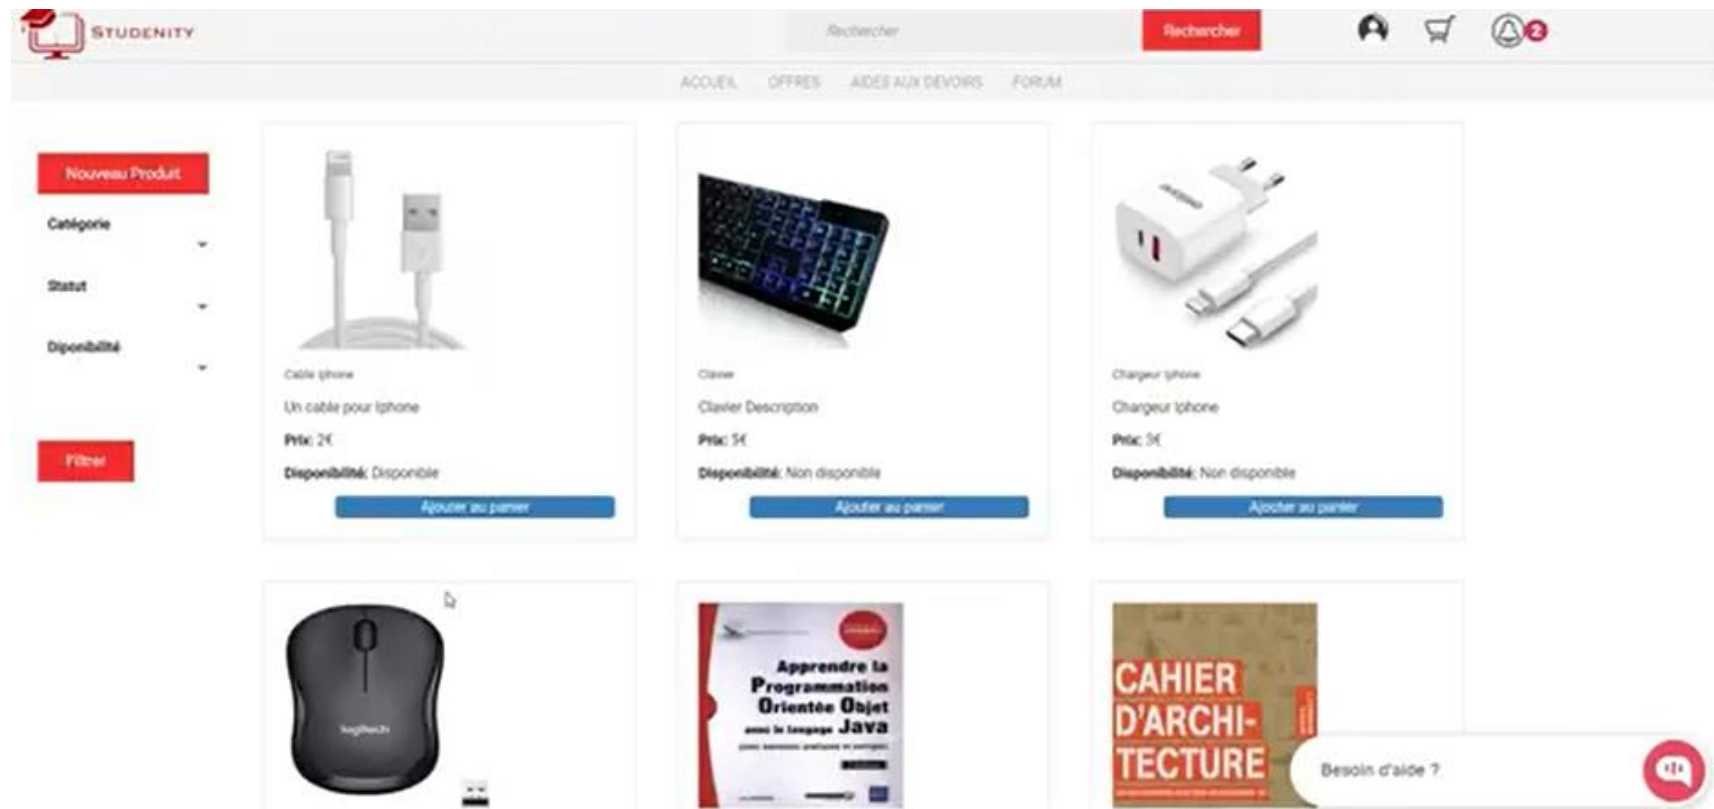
STUDENITY

Rechercher

Rechercher

2

ACCUEIL OFFRES AIDES AUX DEVOIRS FORUM

Nouveau Produit

Catégorie

Statut

Disponibilité

Filtrer

Cable iphone

Un cable pour Iphone

Prix: 2€

Disponibilité: Disponible

Ajouter au panier

Clavier

Clavier Description

Prix: 5€

Disponibilité: Non disponible

Ajouter au panier

Chargeur iphone

Chargeur Iphone

Prix: 3€

Disponibilité: Non disponible

Ajouter au panier

logitech

Apprendre la Programmation Orientée Objet avec le langage Java

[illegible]

CAHIER D'ARCHI-TECTURE

Besoin d'aide ?